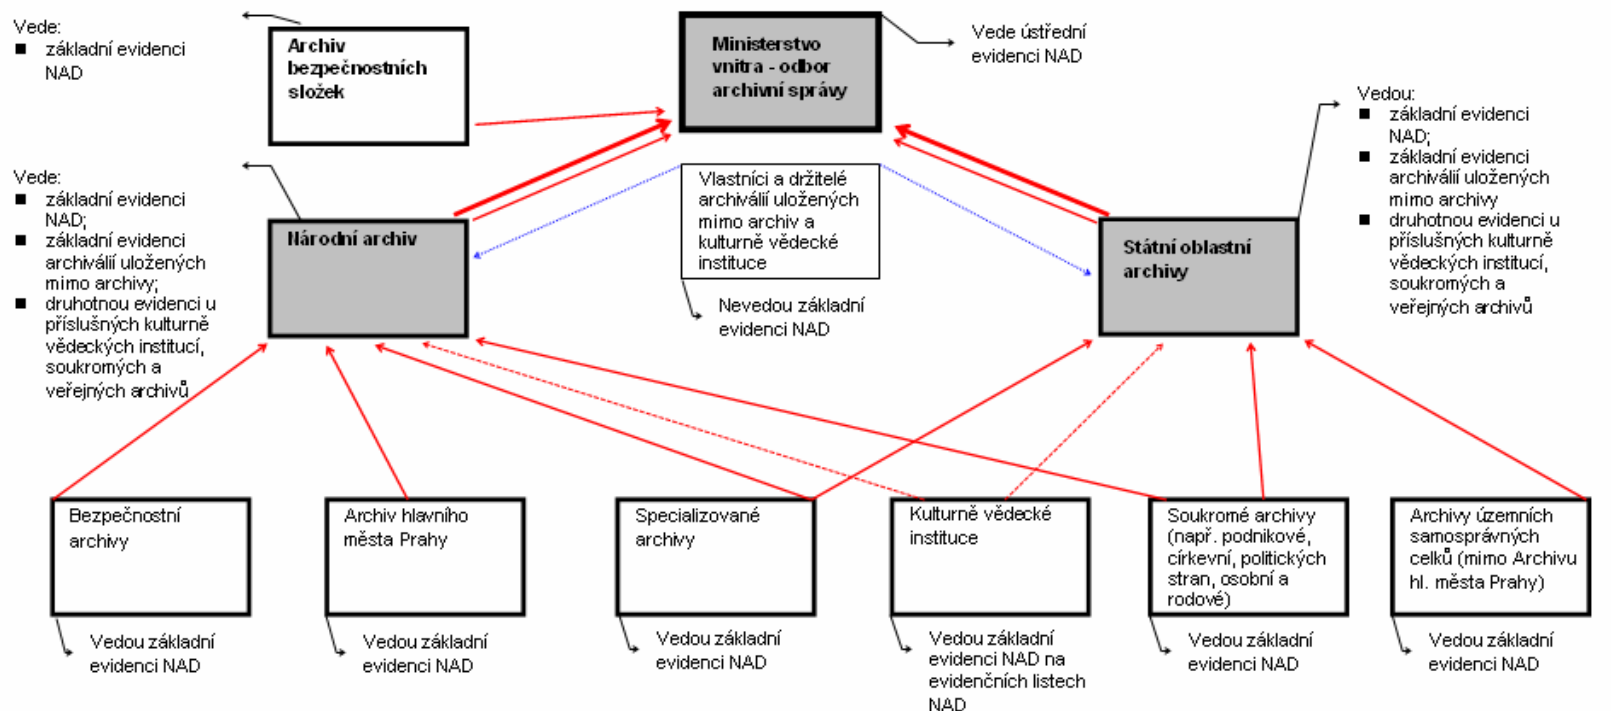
Vede:
■ základní evidenci NAD

Archiv bezpečnostních složek

Ministerstvo vnitra - odbor archivní správy

Vede ústřední evidenci NAD

Vedou:
■ základní evidenci NAD;
■ základní evidenci archiválií uložených mimo archivy
■ druhotnou evidenci u příslušných kulturně vědeckých institucí, soukromých a veřejných archivů

Vede:
■ základní evidenci NAD;
■ základní evidenci archiválií uložených mimo archivy;
■ druhotnou evidenci u příslušných kulturně vědeckých institucí, soukromých a veřejných archivů

Národní archiv

Vlastníci a držitelé archiválií uložených mimo archiv a kulturně vědecké instituce

Nevedou základní evidenci NAD

Státní oblastní archivy

Bezpečnostní archivy

Vedou základní evidenci NAD

Archiv hlavního města Prahy

Vedou základní evidenci NAD

Specializované archivy

Vedou základní evidenci NAD

Kulturně vědecké instituce

Vedou základní evidenci NAD na evidenčních listech NAD

Soukromé archivy (např. podnikové, církevní, politických stran, osobní a rodové)

Vedou základní evidenci NAD

Archivy územních samosprávných celků (mimo Archivu hl. města Prahy)

Vedou základní evidenci NAD